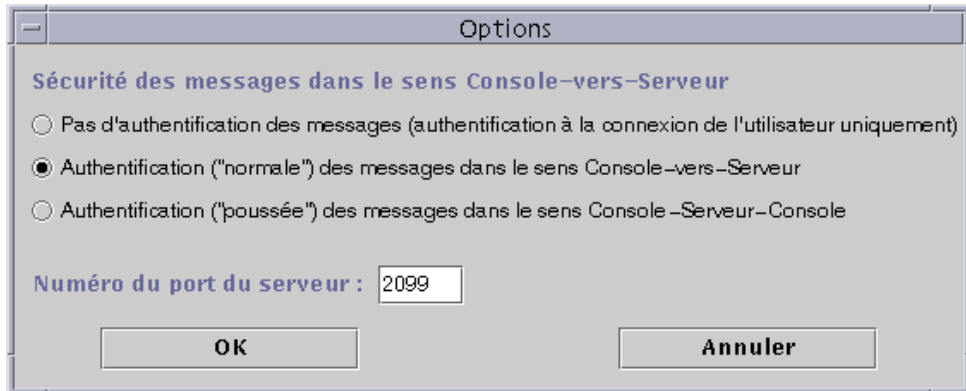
Options

Sécurité des messages dans le sens Console-vers-Serveur

Pas d'authentification des messages (authentification à la connexion de l'utilisateur uniquement)

Authentification ("normale") des messages dans le sens Console-vers-Serveur

Authentification ("poussée") des messages dans le sens Console-Serveur-Console

Numéro du port du serveur : 2099

OK

Annuler